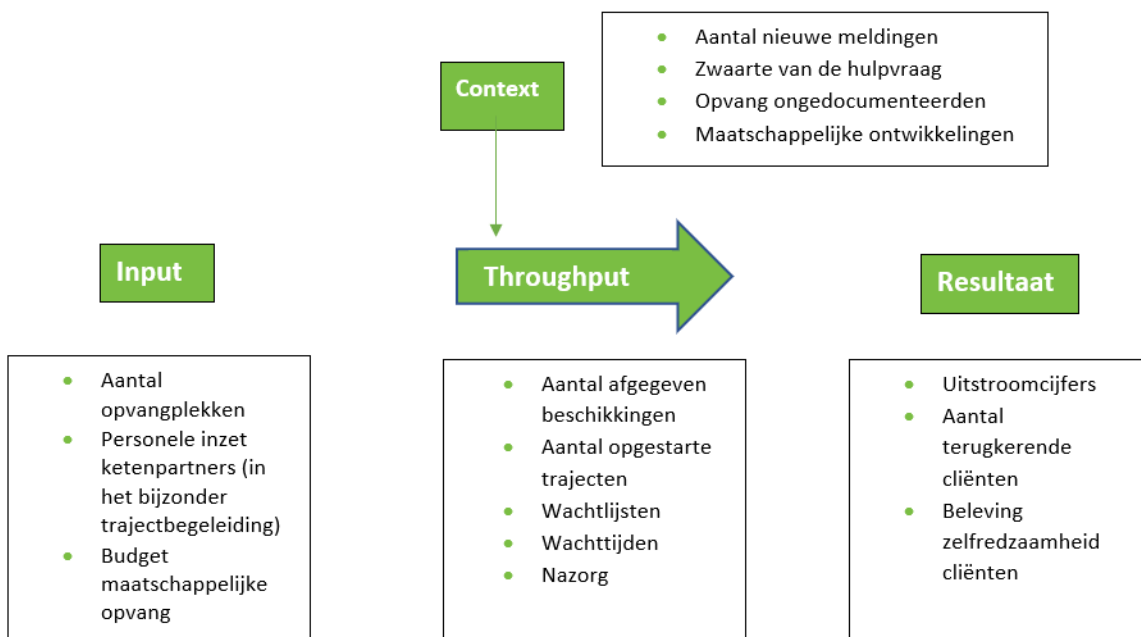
Context

- Aantal nieuwe meldingen
- Zwaarte van de hulpvraag
- Opvang ongedocumenteerden
- Maatschappelijke ontwikkelingen

Input

Throughput

Resultaat

- Aantal opvangplekken
- Personele inzet ketenpartners (in het bijzonder trajectbegeleiding)
- Budget maatschappelijke opvang

- Aantal afgegeven beschikkingen
- Aantal opgestarte trajecten
- Wachtlijsten
- Wachttijden
- Nazorg

- Uitstroomcijfers
- Aantal terugkerende cliënten
- Beleving zelfredzaamheid cliënten